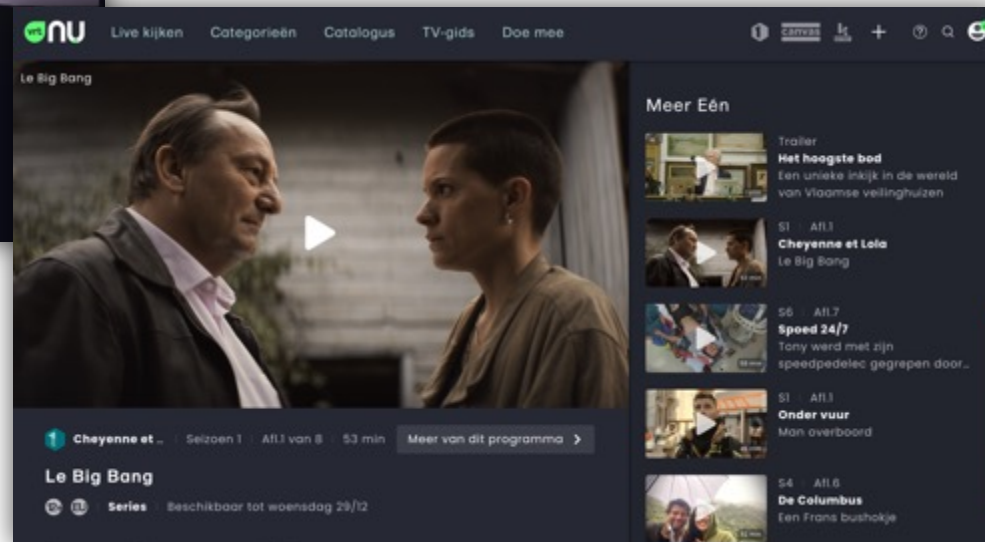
vrt NU Live kijken Categorieën Catalogus TV-gids Doe mee

canvas

Le Big Bang

Meer Eén

Trailer
Het hoogste bod
Een unieke inkijk in de wereld van Vlaamse veilinghuizen

S1 · Afl.1
Cheyenne et Lola
Le Big Bang

S6 · Afl.7
Speed 24/7
Tony werd met zijn speedpedelec gegrepen door...

S1 · Afl.1
Onder vuur
Man overboord

S4 · Afl.6
De Columbus
Een Frans bushokje

Cheyenne et ... Seizoen 1 · Afl.1 van 8 · 53 min Meer van dit programma >

Le Big Bang

Series · Beschikbaar tot woensdag 29/12